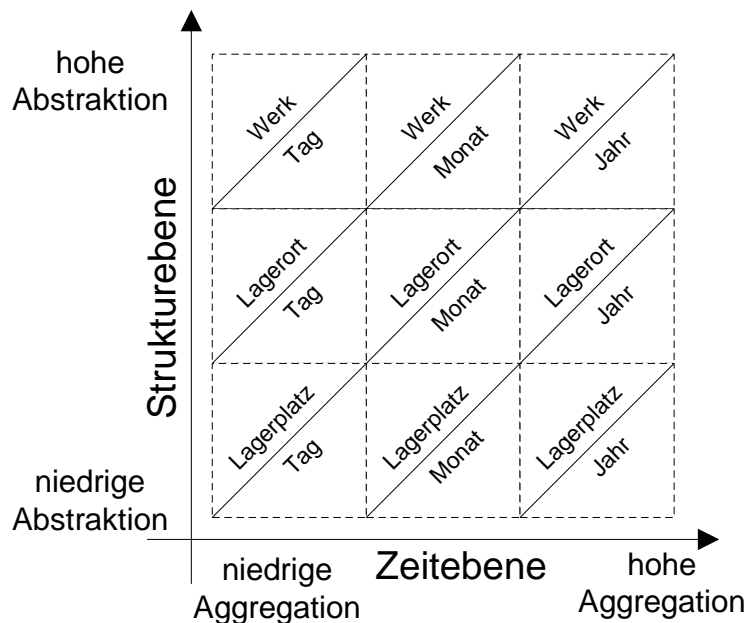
hohe Abstraktion

Strukturebene

niedrige Abstraktion

Werk
Tag

Werk
Monat

Werk
Jahr

Lagerort
Tag

Lagerort
Monat

Lagerort
Jahr

Lagerplatz
Tag

Lagerplatz
Monat

Lagerplatz
Jahr

niedrige Aggregation

Zeitebene

hohe Aggregation